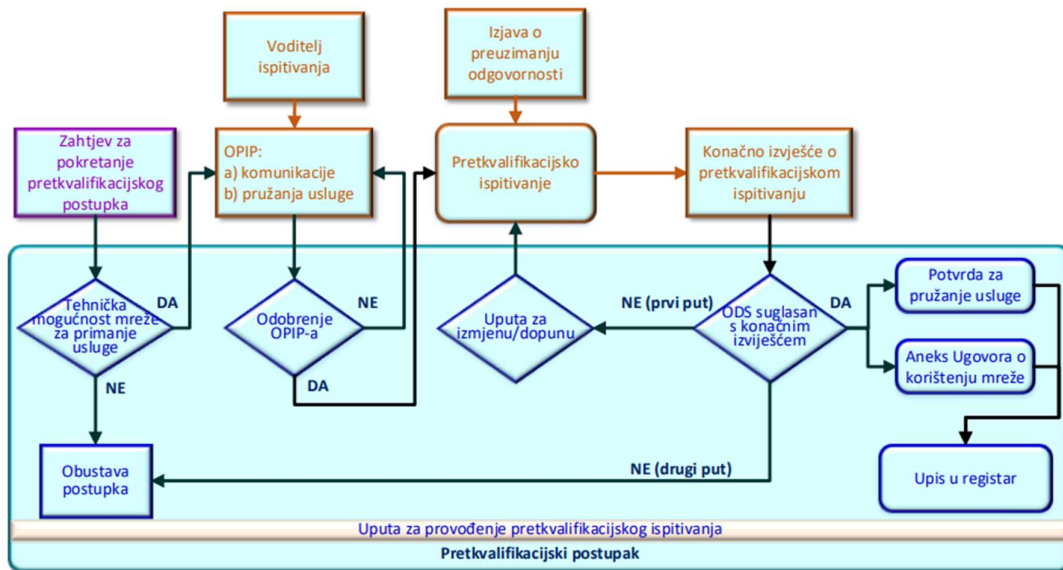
Voditelj ispitivanja

Izjava o preuzimanju odgovornosti

Zahtjev za pokretanje pretkvalifikacijskog postupka

OPIP:
a) komunikacije
b) pružanja usluge

Pretkvalifikacijsko ispitivanje

Konačno izvješće o pretkvalifikacijskom ispitivanju

Tehnička mogućnost mreže za primanje usluge

DA

NE

Odobrenje OPIP-a

NE

DA

Uputa za izmjenu/dopunu

NE (prvi put)

ODS suglasan s konačnim izvješćem

DA

Potvrda za pružanje usluge

Aneks Ugovora o korištenju mreže

Obustava postupka

NE (drugi put)

Upis u registar

Uputa za provođenje pretkvalifikacijskog ispitivanja

Pretkvalifikacijski postupak